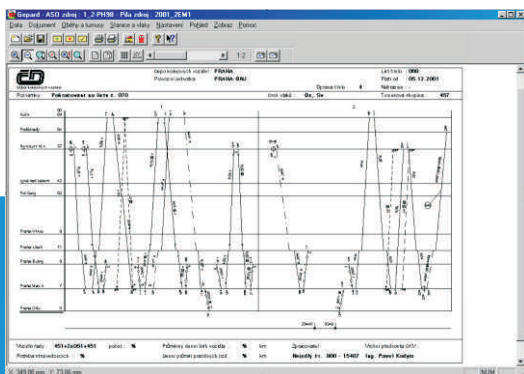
Gepard - ASD zdroj 1_2-PH96 Pila zdroj 2001_ZEM1

Data Dokument Oběhy a turnusy Stanice a vlaky Nastavení Pohled Zobraz Pomoc

1 : 2

ČD

České dráhy

Depo kolejových vozidel PRAHA
Provozní jednotka PRAHA-BNJ
Oprava linky 4
Úsek vlaků Os, Os
List linky 000
Platí od 09.12.2001
Poznámky Pokračování na listu č. 070
Celkové sklopení 457

Kolín 88
Pečky 56
Nymburk hl.n. 37
Lysá nad Labem 43
Čelákovice 60
Praha-Vysočany
Praha-Libeň 11
Praha-Bubny 4
Praha hl.n. 7
Praha-Smíchov 8

Vozidlo řady 451+2x051+451 počet: %
Potřeba strojvedoucích : %
Průměrný denní běh vozidla % km
Denní průměr pracovních směn % km
Zpracoval:
Nejdéle č. 000 - 15407 Ing. Pavel Krátký
Vedoucí předpisu ORV:

X: 349.00 mm Y: 73.00 mm NUM